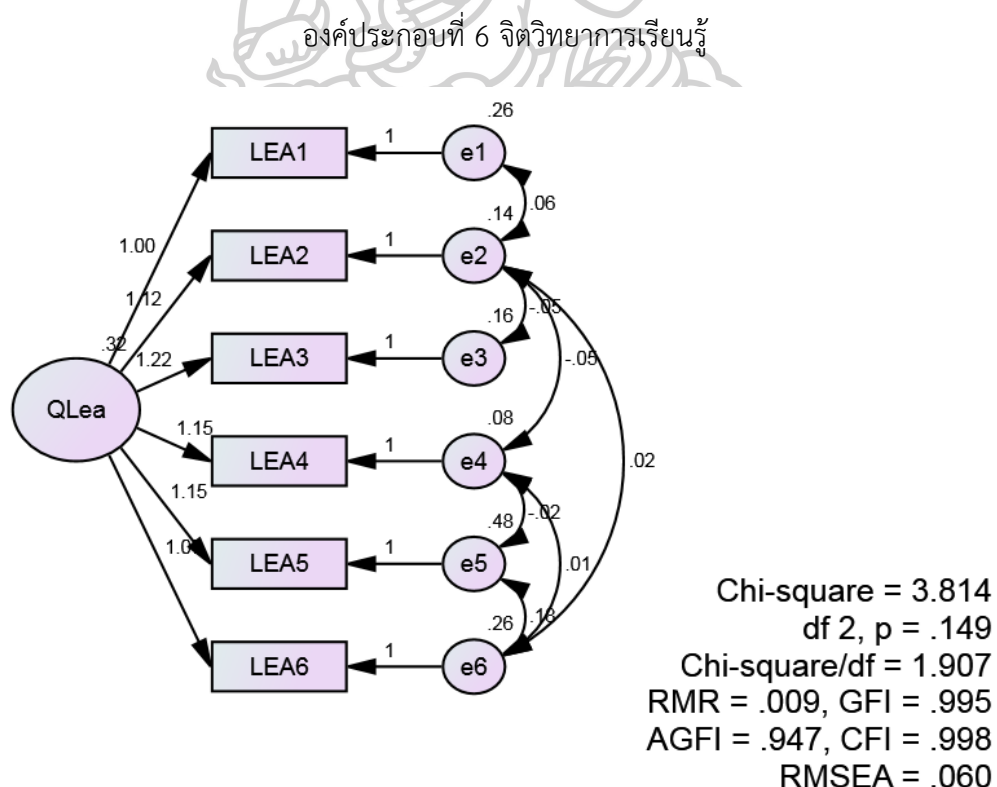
องค์ประกอบที่ 6 จิตวิทยาการเรียนรู้

.26

LEA1

1

e1

.06

.14

1.00

LEA2

1

e2

1.12

-.05

.32

.16

1.22

LEA3

1

e3

-.05

QLea

.08

1.15

LEA4

1

e4

.02

1.15

.48

-.02

1.0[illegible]

LEA5

1

e5

.01

.26

.13

LEA6

1

e6

Chi-square = 3.814
df 2, p = .149
Chi-square/df = 1.907
RMR = .009, GFI = .995
AGFI = .947, CFI = .998
RMSEA = .060